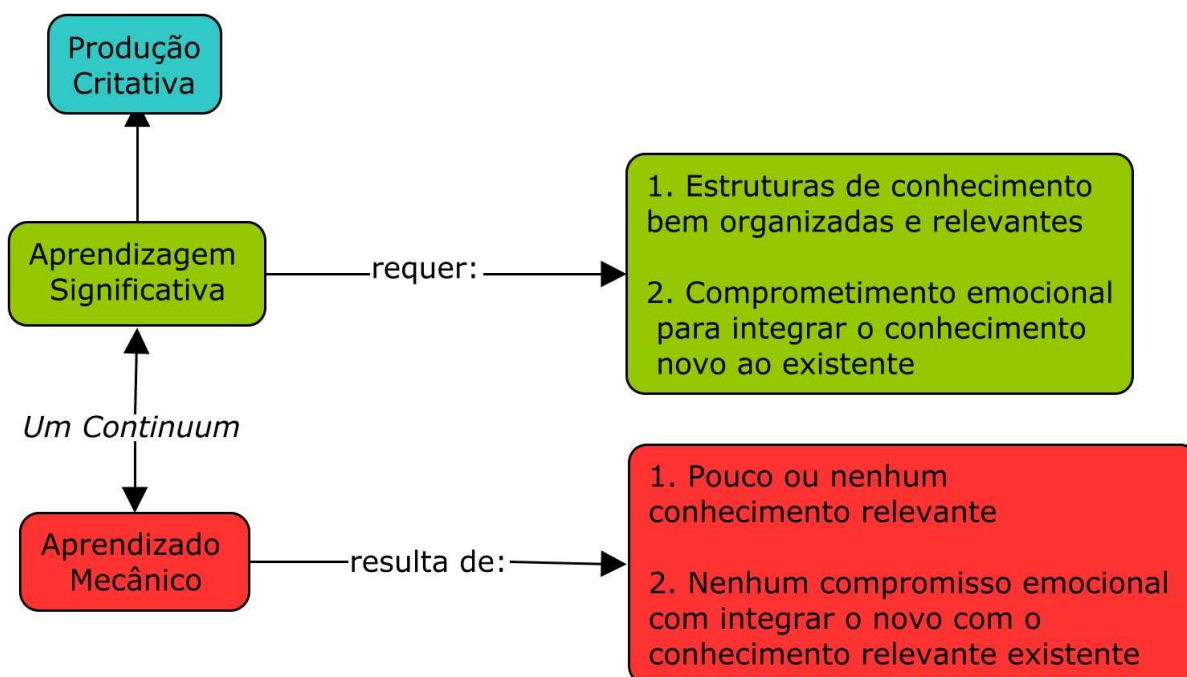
Produção Critativa

Aprendizagem Significativa

requer:

1. Estruturas de conhecimento bem organizadas e relevantes

2. Comprometimento emocional para integrar o conhecimento novo ao existente

Um Continuum

Aprendizado Mecânico

resulta de:

1. Pouco ou nenhum conhecimento relevante

2. Nenhum compromisso emocional com integrar o novo com o conhecimento relevante existente